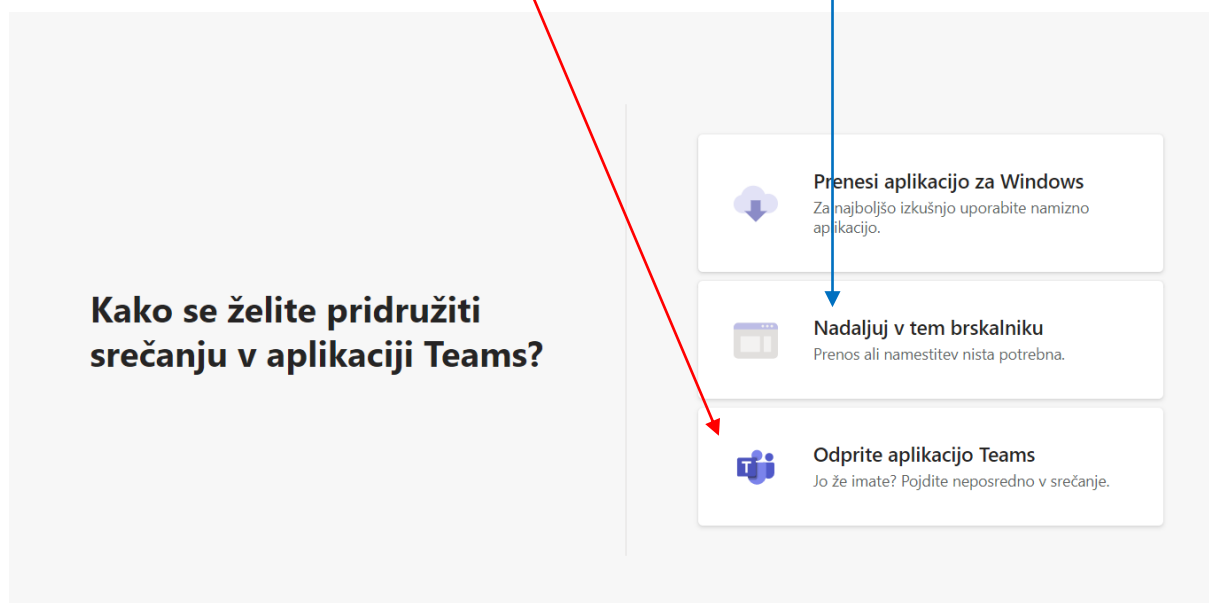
Kako se želite pridružiti srečanju v aplikaciji Teams?

Prenesi aplikacijo za Windows
Za najboljšo izkušnjo uporabite namizno aplikacijo.

Nadaljuj v tem brskalniku
Prenos ali namestitev nista potrebna.

T
Odprite aplikacijo Teams
Jo že imate? Pojdite neposredno v srečanje.